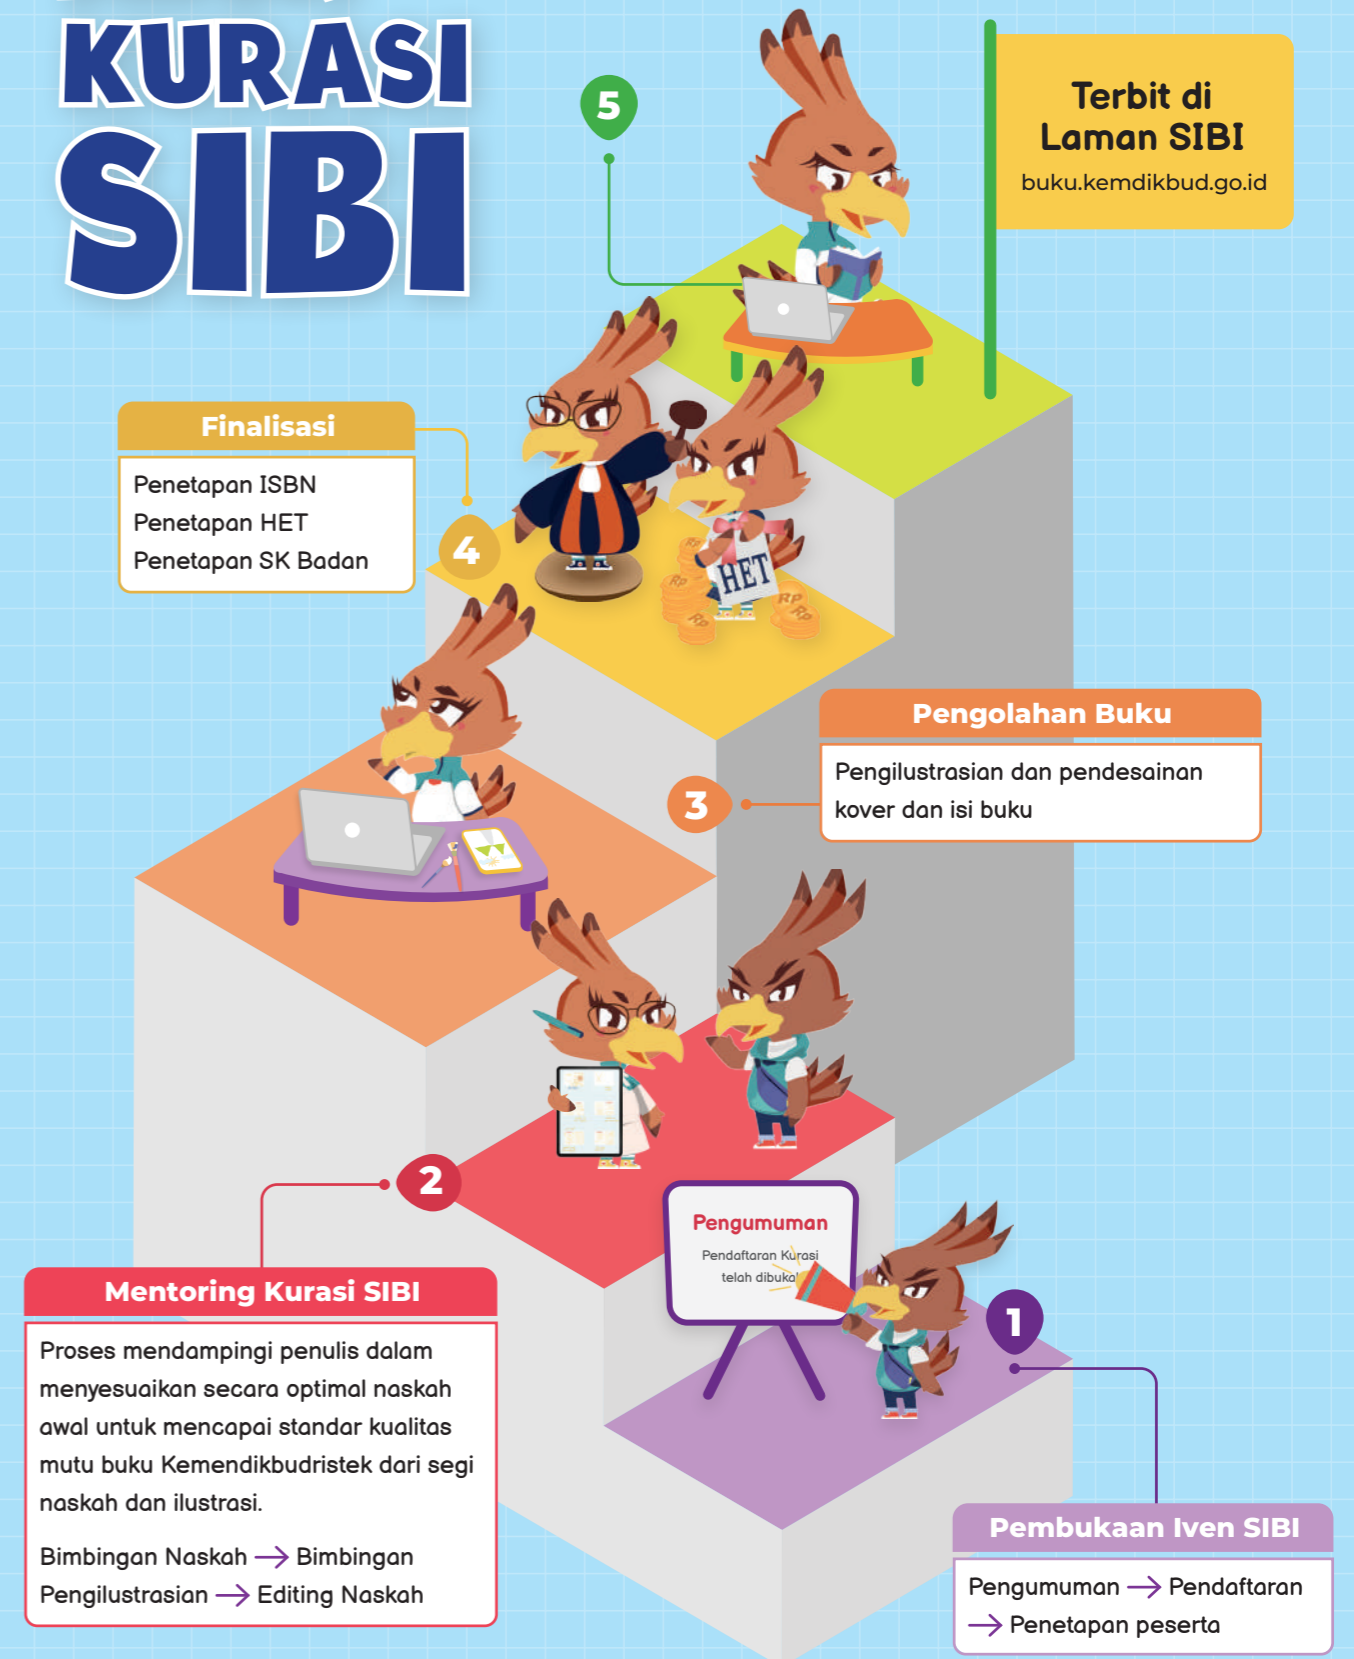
KURASI SIBI

5

Terbit di Laman SIBI
buku.kemdikbud.go.id

Finalisasi
Penetapan ISBN
Penetapan HET
Penetapan SK Badan

4

HET

Pengolahan Buku
Pengilustrasian dan pendesainan kover dan isi buku

3

2

Pengumuman
Pendaftaran Kurasi telah dibuka!

1

Mentoring Kurasi SIBI
Proses mendampingi penulis dalam menyesuaikan secara optimal naskah awal untuk mencapai standar kualitas mutu buku Kemendikbudristek dari segi naskah dan ilustrasi.

Bimbingan Naskah → Bimbingan Pengilustrasian → Editing Naskah

Pembukaan Iven SIBI
Pengumuman → Pendaftaran → Penetapan peserta